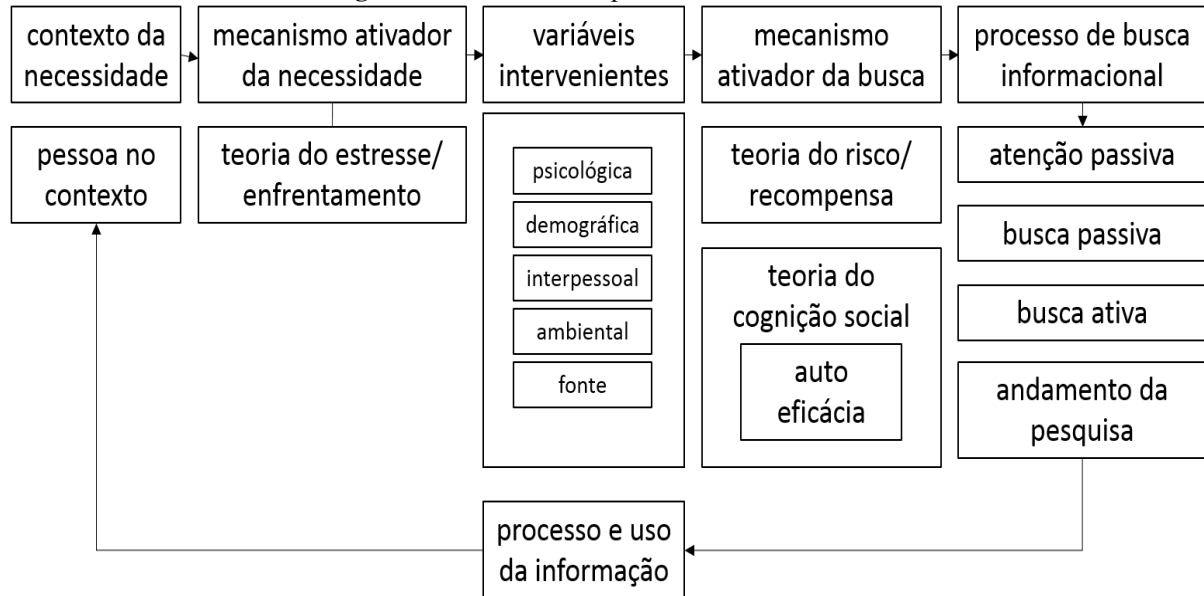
contexto da necessidade

mecanismo ativador da necessidade

variáveis intervenientes

mecanismo ativador da busca

processo de busca informacional

pessoa no contexto

teoria do estresse/ enfrentamento

psicológica

demográfica

interpessoal

ambiental

fonte

teoria do risco/ recompensa

teoria do cognição social

auto eficácia

atenção passiva

busca passiva

busca ativa

andamento da pesquisa

processo e uso da informação